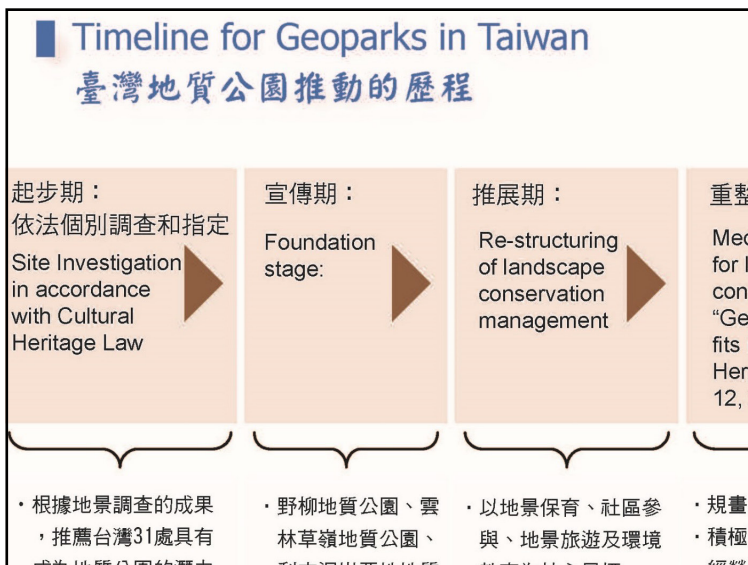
Timeline for Geoparks in Taiwan
臺灣地質公園推動的歷程

起步期：
依法個別調查和指定
Site Investigation in accordance with Cultural Heritage Law

宣傳期：
Foundation stage:

推展期：
Re-structuring of landscape conservation management

重整
Med
for l
con
"Ge
fits
Her
12,

・根據地景調查的成果，推薦台灣31處具有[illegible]

・野柳地質公園、雲林草嶺地質公園、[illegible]

・以地景保育、社區參與、地景旅遊及環境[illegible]

・規畫
・積極
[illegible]